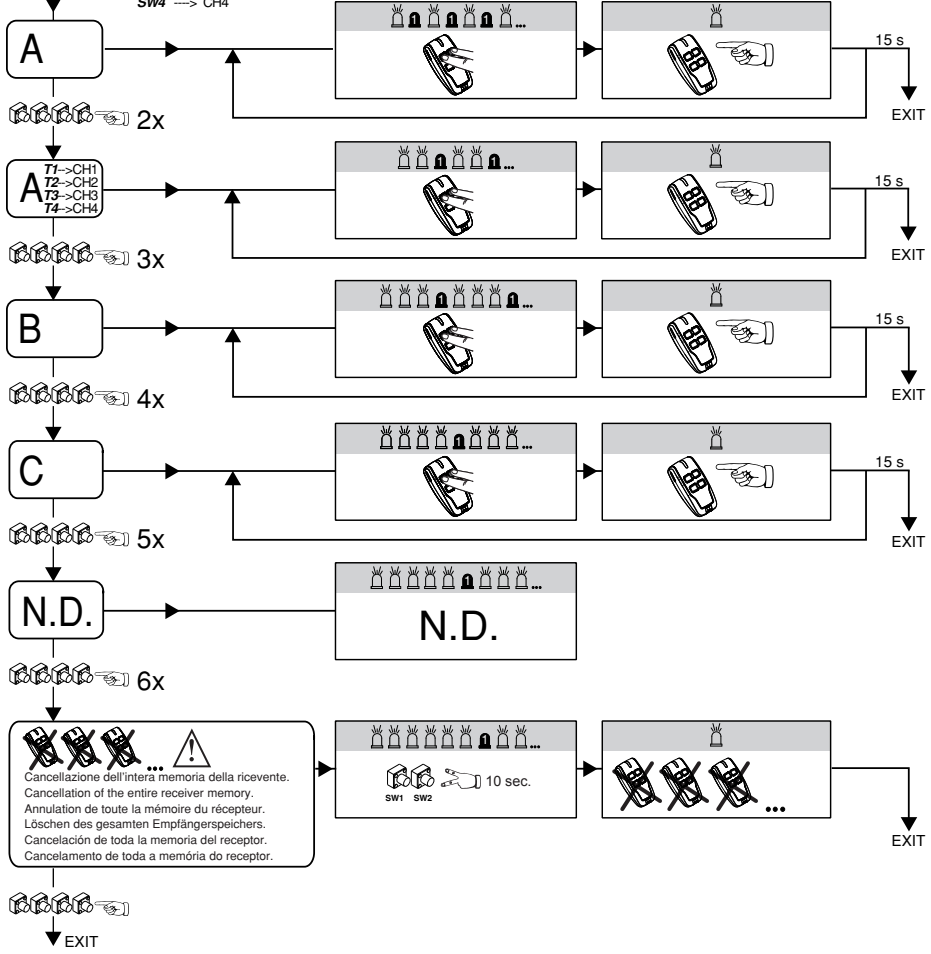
SW4 ---> CH4

A

15 s

EXIT

2x

A
T1-->CH1
T2-->CH2
T3-->CH3
T4-->CH4

15 s

EXIT

3x

B

15 s

EXIT

4x

C

15 s

EXIT

5x

N.D.

N.D.

6x

...

Cancellazione dell'intera memoria della ricevente.
Cancellation of the entire receiver memory.
Annulation de toute la mémoire du récepteur.
Löschen des gesamten Empfängerspeichers.
Cancelación de toda la memoria del receptor.
Cancelamento de toda a memória do receptor.

SW1 SW2 10 sec.

...

EXIT

EXIT